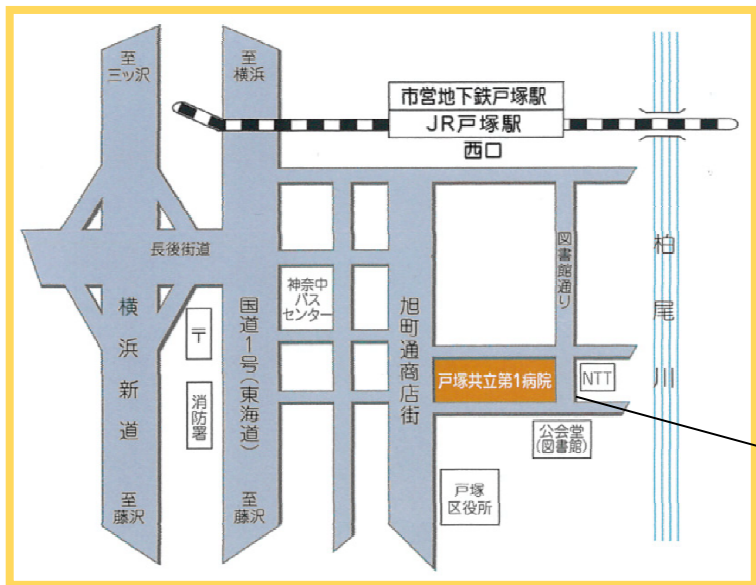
至
三ッ沢

至
横浜

市営地下鉄戸塚駅

JR戸塚駅

西口

長後街道

横浜新道

〒

消防署

国道1号(東海道)

神奈中バスセンター

旭町通商店街

図書館通り

柏尾川

戸塚共立第1病院

NTT

公会堂
(図書館)

戸塚
区役所

至
藤沢

至
藤沢